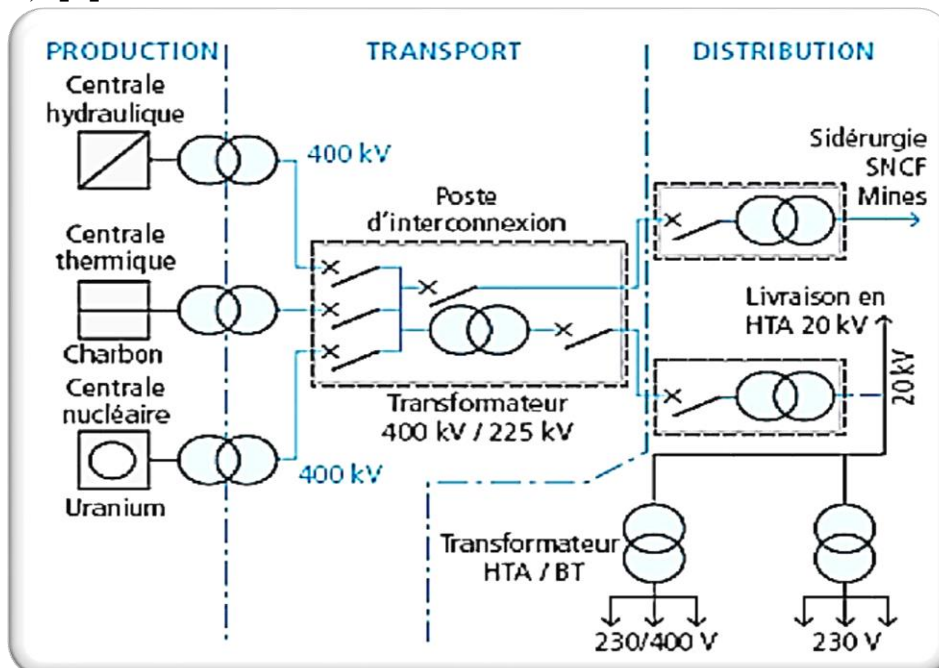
PRODUCTION

TRANSPORT

DISTRIBUTION

Centrale hydraulique

400 kV

Sidérurgie
SNCF
Mines

Poste d'interconnexion

Centrale thermique

Charbon

Livraison en HTA 20 kV

20 kV

Centrale nucléaire

Transformateur
400 kV / 225 kV

Uranium

400 kV

Transformateur
HTA / BT

230/400 V

230 V